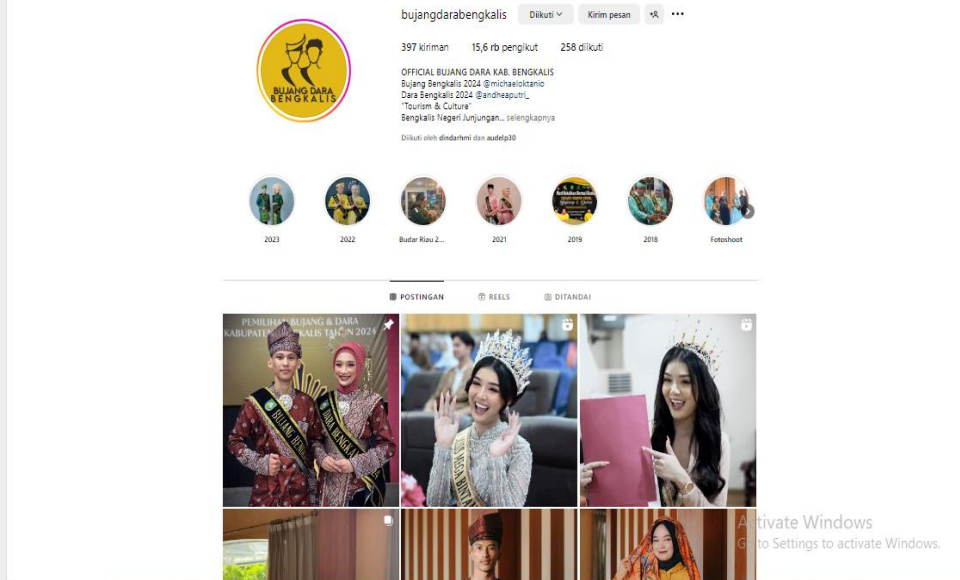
BUJANG DARA BENGKALIS

bujangdarabengkalis Diikuti Kirim pesan ···

397 kiriman 15,6 rb pengikut 258 diikuti

OFFICIAL BUJANG DARA KAB. BENGKALIS
Bujang Bengkalis 2024 @michaeloktanio
Dara Bengkalis 2024 @andheaputri_
"Tourism & Culture"
Bengkalis Negeri Junjungan... selengkapnya

Diikuti oleh dindarhmi dan audelp30

2023 2022 Budar Riau 2... 2021 2019 2018 Fotoshoot

POSTINGAN REELS DITANDAI

PEMILIHAN BUJANG & DARA KABUPATEN BENGKALIS TAHUN 2024

BUJANG BENGKALIS

DARA BENGKALIS

Activate Windows
Go to Settings to activate Windows.